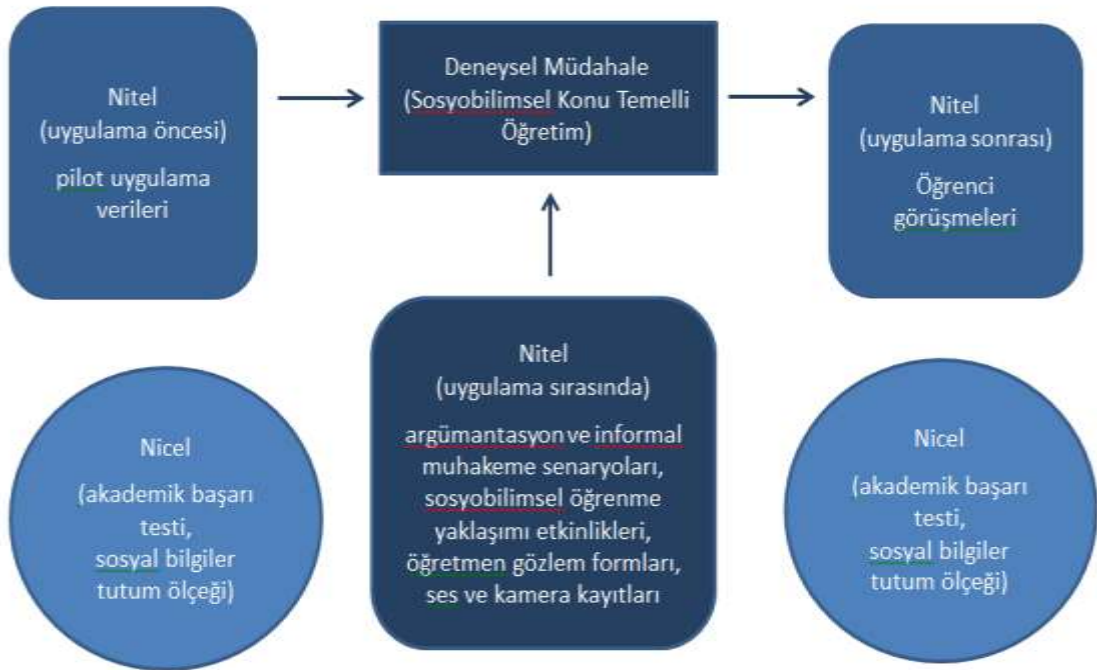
Nitel
(uygulama öncesi)
pilot uygulama verileri

Deneysel Müdahale
(Sosyobilimsel Konu Temelli Öğretim)

Nitel
(uygulama sonrası)
Öğrenci görüşmeleri

Nicel
(akademik başarı testi, sosyal bilgiler tutum ölçeği)

Nitel
(uygulama sırasında)
argümantasyon ve informal muhakeme senaryoları, sosyobilimsel öğrenme yaklaşımı etkinlikleri, öğretmen gözlem formları, ses ve kamera kayıtları

Nicel
(akademik başarı testi, sosyal bilgiler tutum ölçeği)